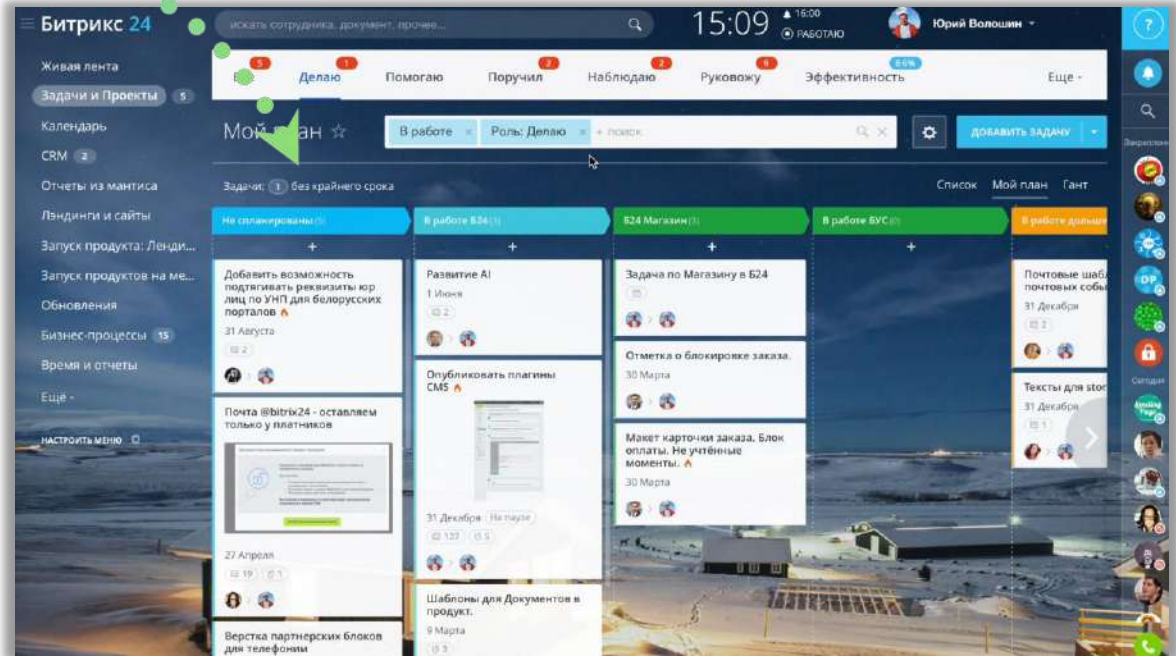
Битрикс 24

искать сотрудника, документ, прочее...

15:09 16:00 РАБОТАЮ

Юрий Волошин

Живая лента
Задачи и Проекты 5
Календарь
CRM 2
Отчеты из мантиса
Лэндинги и сайты
Запуск продукта: Ленди...
Запуск продуктов на ме...
Обновления
Бизнес-процессы 15
Время и отчеты
Еще
НАСТРОИТЬ МЕНЮ

Все 5 | Делаю 1 | Помогаю | Поручил 2 | Наблюдаю 2 | Руковожу 6 | Эффективность 86% | Еще

Мой план

В работе × Роль: Делаю × + поиск

ДОБАВИТЬ ЗАДАЧУ

Задачи: 1 без крайнего срока

Список Мой план Гант

Не спланированы (5)
+
Добавить возможность подтягивать реквизиты юр лиц по УНП для белорусских порталов
31 Августа
2

Почта @bitrix24 - оставляем только у платников
27 Апреля
19 1

Верстка партнерских блоков для телефонии

В работе Б24 (3)
+
Развитие AI
1 Июня
2

Опубликовать плагины CMS
31 Декабря На паузе
127 5

Шаблоны для Документов в продукт.
9 Марта
3

Б24 Магазин (3)
+
Задача по Магазину в Б24

Отметка о блокировке заказа.
30 Марта

Макет карточки заказа. Блок оплаты. Не учтённые моменты.
30 Марта

В работе БУС (0)
+

В работе дольше
Почтовые шаб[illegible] почтовых собы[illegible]
31 Декабря
2

Тексты для sto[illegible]
31 Декабря
1

Закреплен
Сегодня